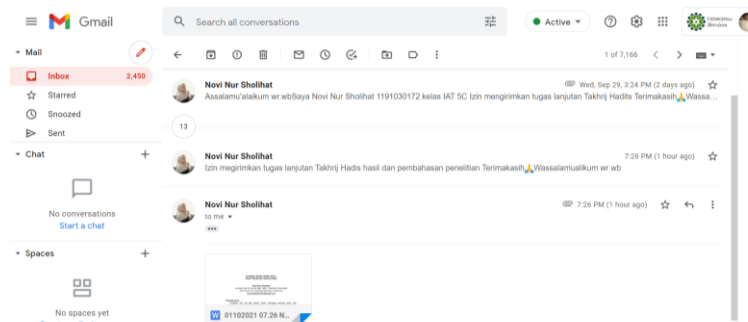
Gmail

Search all conversations

Active

Mail

Inbox 2,450

Starred

Snoozed

Sent

Chat

No conversations

Start a chat

Spaces

No spaces yet

1 of 7,166

Novi Nur Sholihat

Wed, Sep 29, 3:24 PM (2 days ago)

Assalamu'alaikum wr wbSaya Novi Nur Sholihat 1191030172 kelas IAT 5C Izin mengirimkan tugas lanjutan Takhrij Hadits Terimakasih🙏Wassa...

13

Novi Nur Sholihat

7:26 PM (1 hour ago)

Izin megirimkan tugas lanjutan Takhrij Hadis hasil dan pembahasan penelitian Terimakasih🙏Wassalamualikum wr wb

Novi Nur Sholihat

7:26 PM (1 hour ago)

to me

01102021 07.26 N...